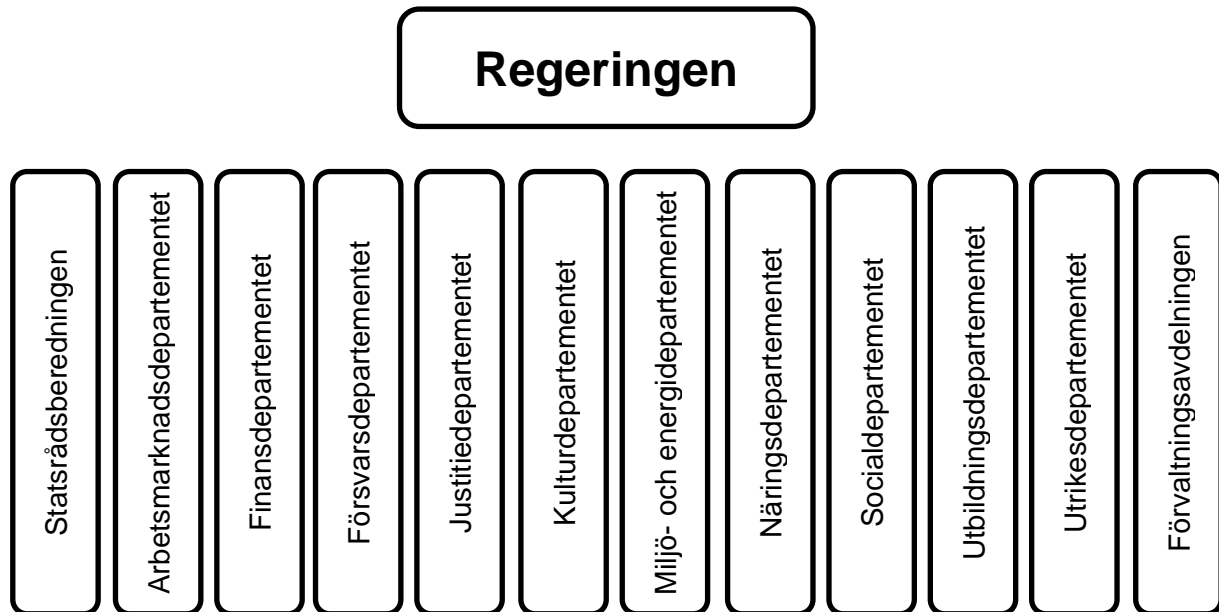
Regeringen

Statsrådsberedningen

Arbetsmarknadsdepartementet

Finansdepartementet

Försvarsdepartementet

Justitiedepartementet

Kulturdepartementet

Miljö- och energidepartementet

Näringsdepartementet

Socialdepartementet

Utbildningsdepartementet

Utrikesdepartementet

Förvaltningsavdelningen